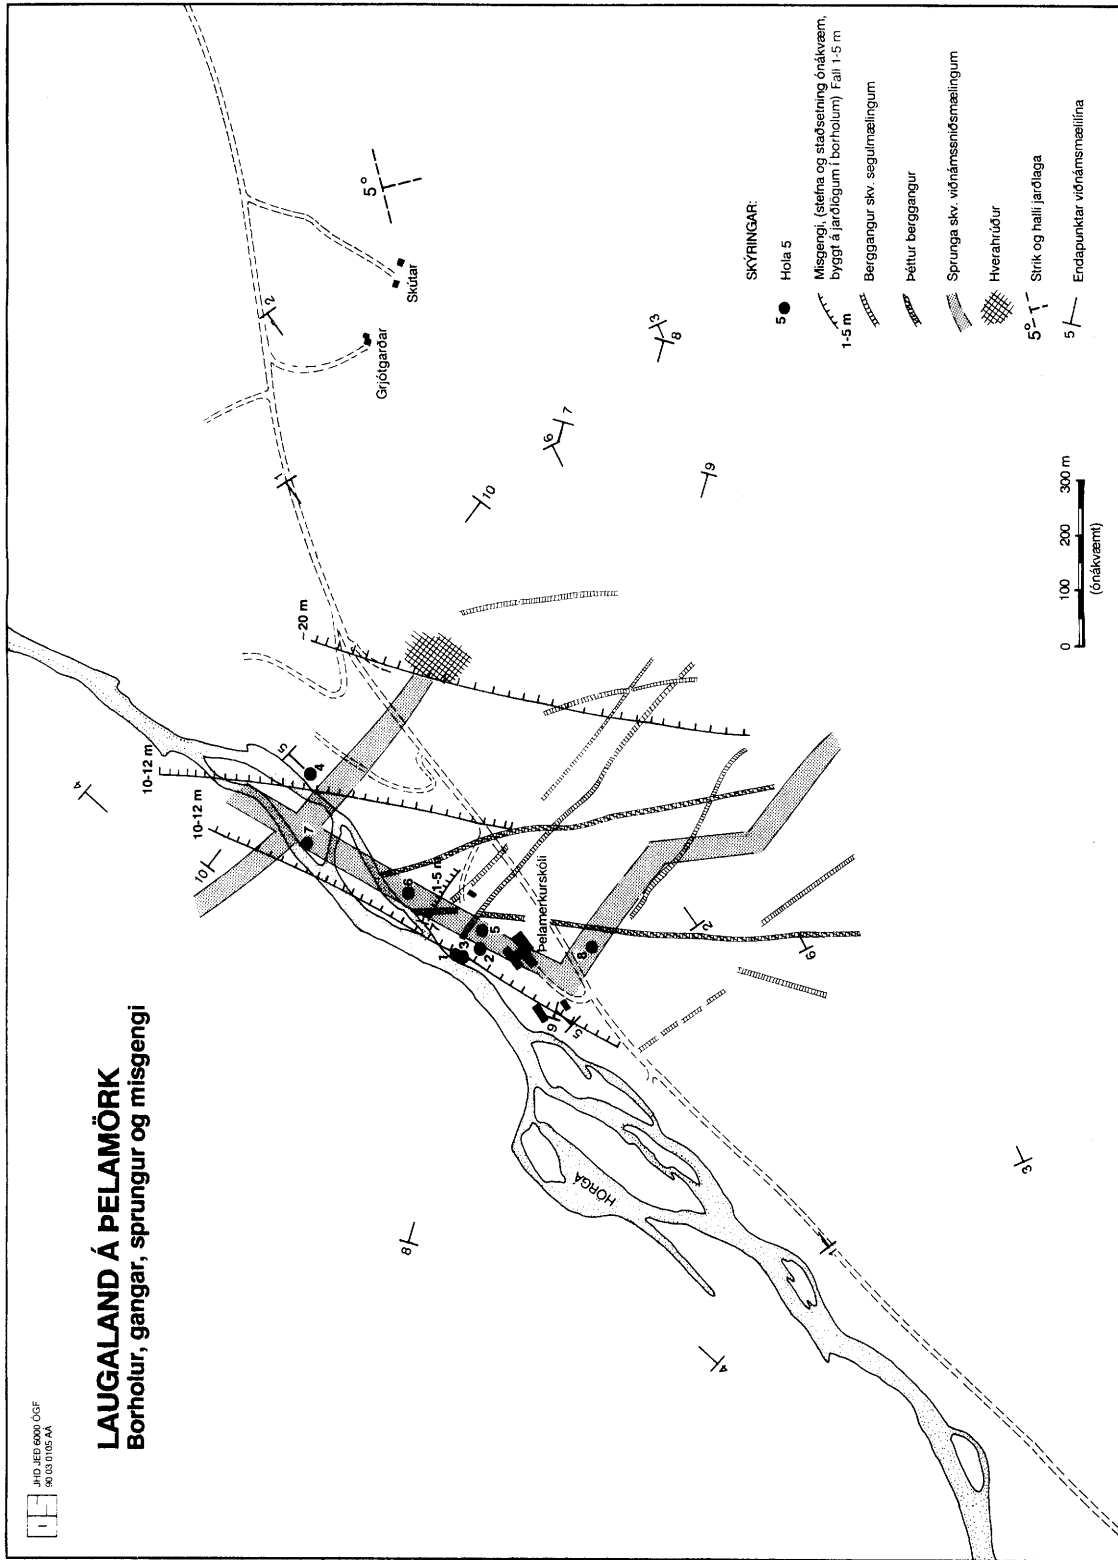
JHD JEÐ 6000 ÖGF
90 03 0105 AÁ

LAUGALAND Á ÞELAMÖRK
Borholur, gangar, sprungur og misgengi

SKÝRINGAR:
5 Hola 5
1-5 m Misgengi, (stefna og staðsetning ónákvæm, byggt á jarðlögum í borholum) Fall 1-5 m
Berggangur skv. segulmælingum
Þéttur berggangur
Sprunga skv. viðnámssniðsmælingum
Hverahrúður
5° Strik og halli jarðlaga
5 Endapunktar viðnámsmælilína

0 100 200 300 m
(ónákvæmt)

Skútar
Grjótgarðar
Þelamerkurskóli
HÖRGÁ
~20 m
10-12 m
10-12 m
1-5 m
1 2 3 4 5 6 7 8
5°
2 3 8 6 7 1 10 9 5 10 4 2 6 9 5 8 4 1 3